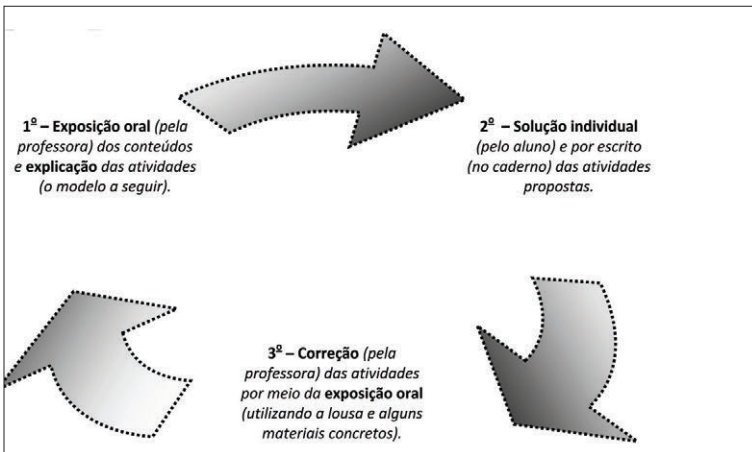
1º – Exposição oral (pela professora) dos conteúdos e explicação das atividades (o modelo a seguir).

2º – Solução individual (pelo aluno) e por escrito (no caderno) das atividades propostas.

3º – Correção (pela professora) das atividades por meio da exposição oral (utilizando a lousa e alguns materiais concretos).